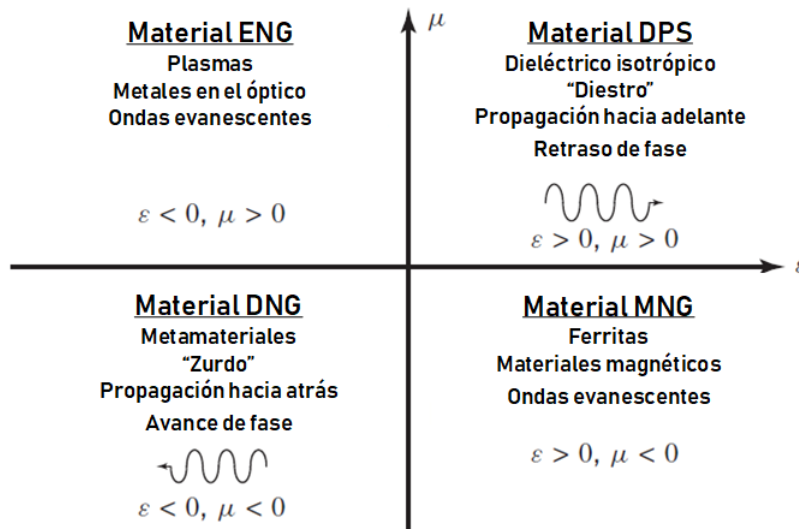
$\mu$

Material ENG
Plasmas
Metales en el óptico
Ondas evanescentes

$\varepsilon < 0,\ \mu > 0$

Material DPS
Dieléctrico isotrópico
"Diestro"
Propagación hacia adelante
Retraso de fase

$\varepsilon > 0,\ \mu > 0$

$\varepsilon$

Material DNG
Metamateriales
"Zurdo"
Propagación hacia atrás
Avance de fase

$\varepsilon < 0,\ \mu < 0$

Material MNG
Ferritas
Materiales magnéticos
Ondas evanescentes

$\varepsilon > 0,\ \mu < 0$